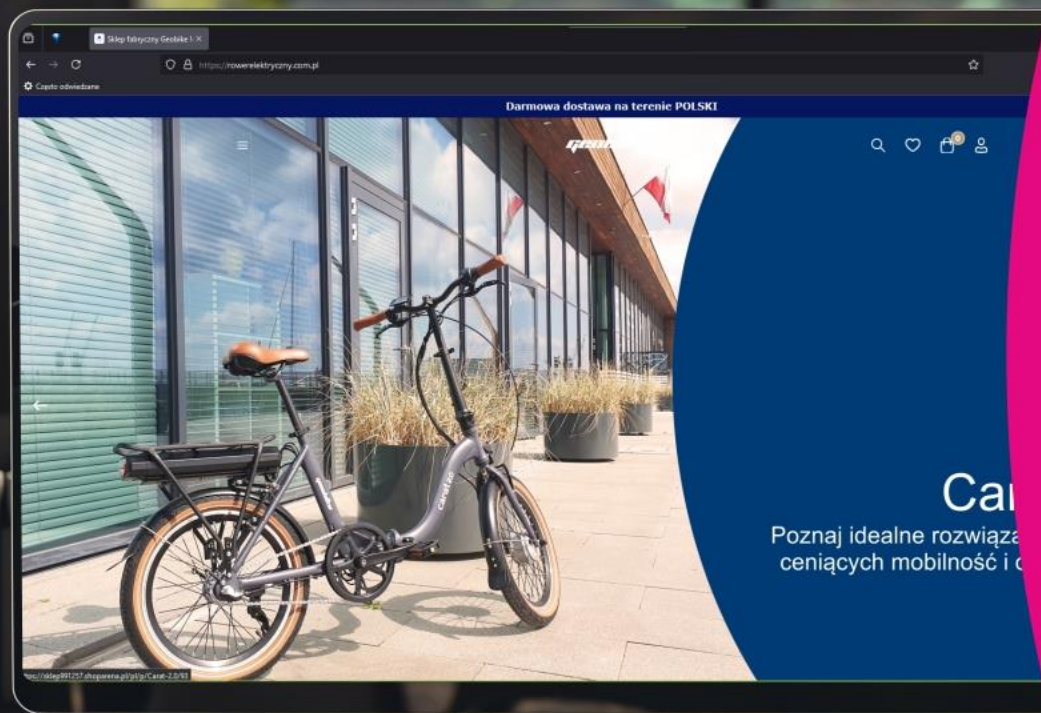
Sklep fabryczny Geobike | ×

https://rowerelektryczny.com.pl

Często odwiedzane

Darmowa dostawa na terenie POLSKI

Geobike

0

Car

Poznaj idealne rozwiąza

ceniących mobilność i c

https://sklep991257.shoparena.pl/pl/p/Carat-2.0/93